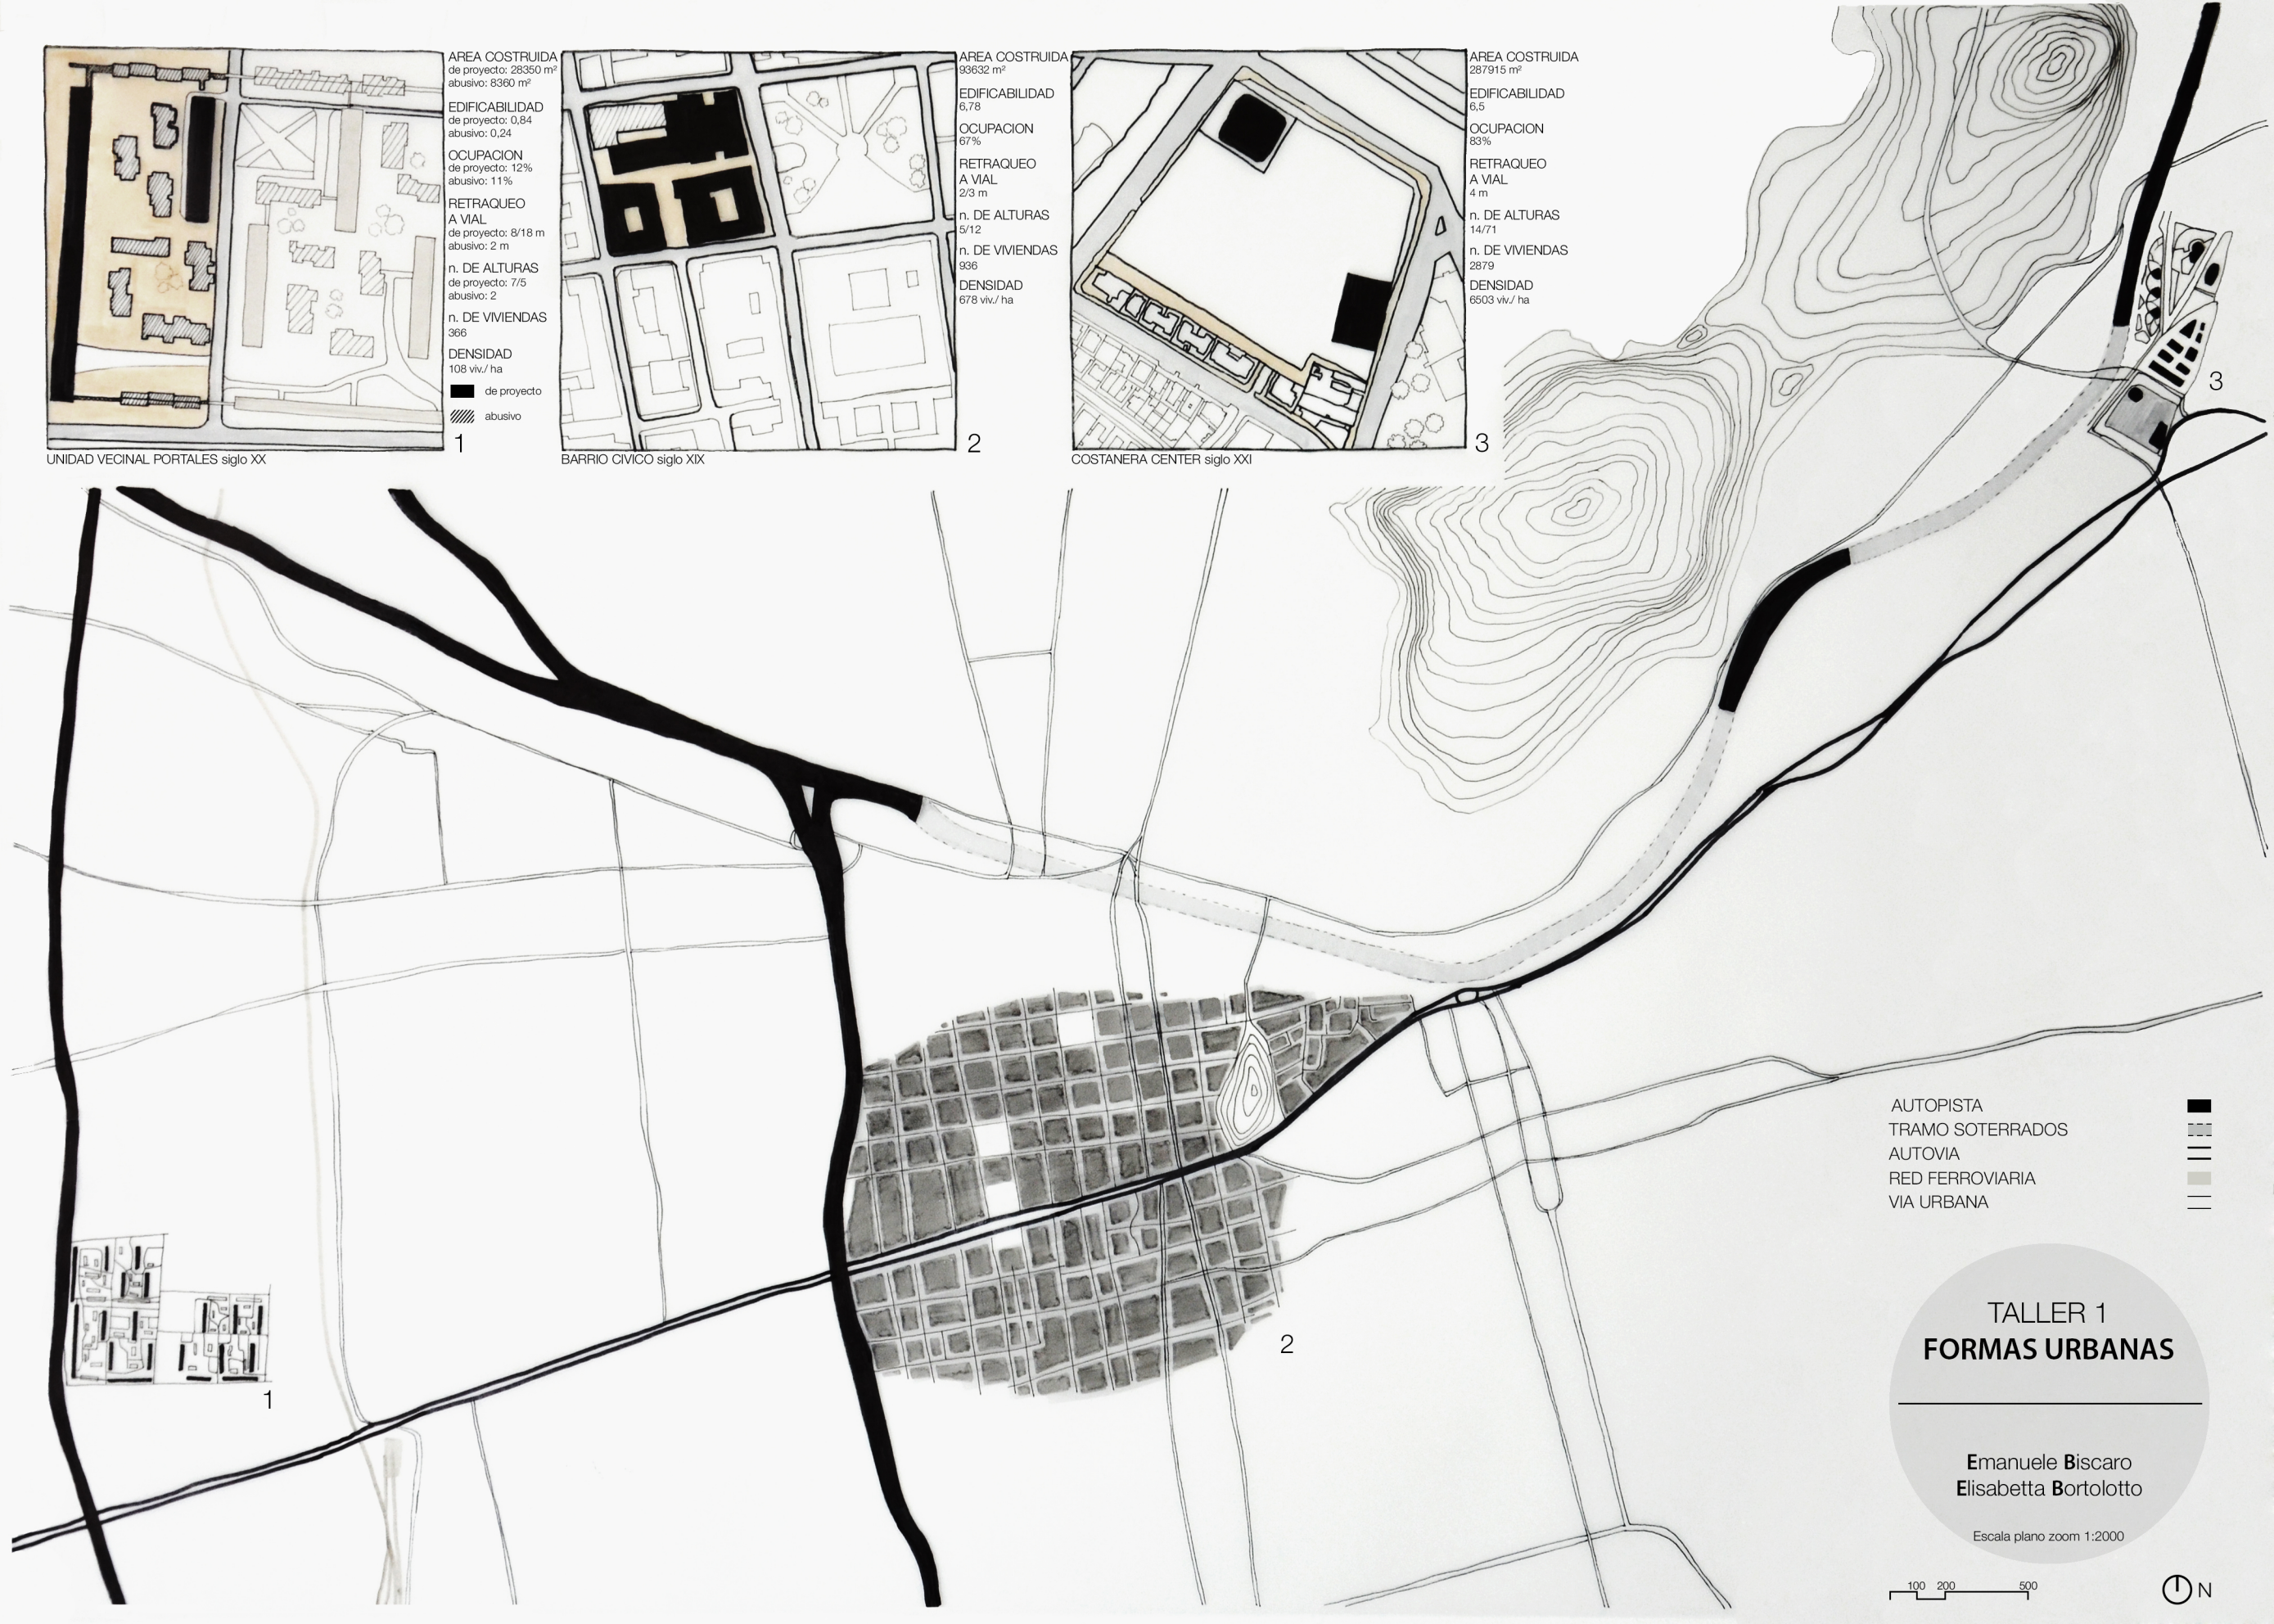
AREA COSTRUIDA
de proyecto: 28350 m²
abusivo: 8360 m²

EDIFICABILIDAD
de proyecto: 0,84
abusivo: 0,24

OCUPACION
de proyecto: 12%
abusivo: 11%

RETRAQUEO
A VIAL
de proyecto: 8/18 m
abusivo: 2 m

n. DE ALTURAS
de proyecto: 7/5
abusivo: 2

n. DE VIVIENDAS
366

DENSIDAD
108 viv./ ha

de proyecto

abusivo

UNIDAD VECINAL PORTALES siglo XX

1

AREA COSTRUIDA
93632 m²

EDIFICABILIDAD
6,78

OCUPACION
67%

RETRAQUEO
A VIAL
2/3 m

n. DE ALTURAS
5/12

n. DE VIVIENDAS
936

DENSIDAD
678 viv./ ha

BARRIO CIVICO siglo XIX

2

AREA COSTRUIDA
287915 m²

EDIFICABILIDAD
6,5

OCUPACION
83%

RETRAQUEO
A VIAL
4 m

n. DE ALTURAS
14/71

n. DE VIVIENDAS
2879

DENSIDAD
6503 viv./ ha

COSTANERA CENTER siglo XXI

3

3

2

1

AUTOPISTA
TRAMO SOTERRADOS
AUTOVIA
RED FERROVIARIA
VIA URBANA

TALLER 1
FORMAS URBANAS

Emanuele Biscaro
Elisabetta Bortolotto

Escala plano zoom 1:2000

100 200 500

N